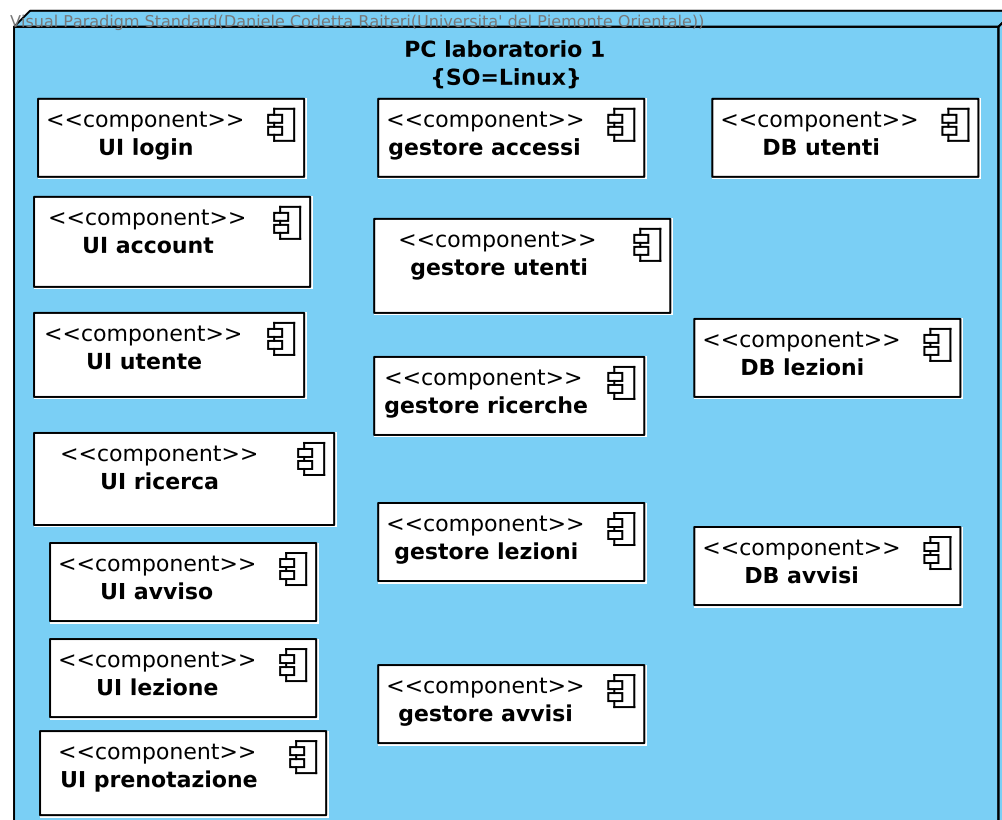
Visual Paradigm Standard(Daniele Codetta Raiteri(Universita' del Piemonte Orientale))

PC laboratorio 1
{SO=Linux}

<<component>>
UI login

<<component>>
UI account

<<component>>
UI utente

<<component>>
UI ricerca

<<component>>
UI avviso

<<component>>
UI lezione

<<component>>
UI prenotazione

<<component>>
gestore accessi

<<component>>
gestore utenti

<<component>>
gestore ricerche

<<component>>
gestore lezioni

<<component>>
gestore avvisi

<<component>>
DB utenti

<<component>>
DB lezioni

<<component>>
DB avvisi